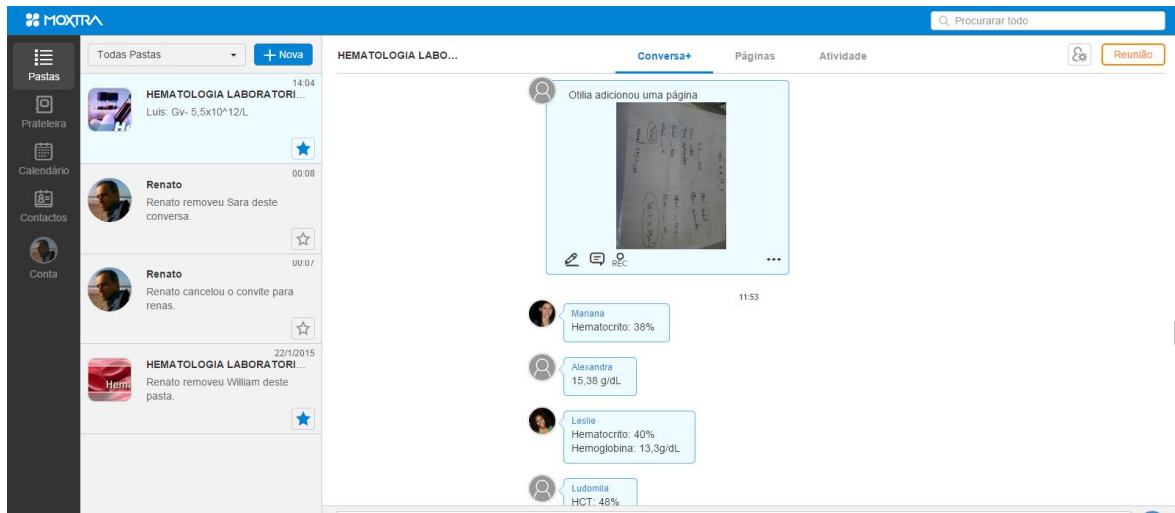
MOXTRA

Procurarar todo

Pastas

Prateleira

Calendário

Contactos

Conta

Todas Pastas

+ Nova

14:04
HEMATOLOGIA LABORATORI...
Luis: Gv- 5,5x10^12/L

00:08
Renato
Renato removeu Sara deste conversa.

00:07
Renato
Renato cancelou o convite para renas.

22/1/2015
HEMATOLOGIA LABORATORI...
Renato removeu William deste pasta.

HEMATOLOGIA LABO...

Conversa+

Páginas

Atividade

Reunião

Otilia adicionou uma página

REC

11:53

Mariana
Hematocrito: 38%

Alexandra
15,38 g/dL

Leslie
Hematocrito: 40%
Hemoglobina: 13,3g/dL

Ludomila
HCT: 48%